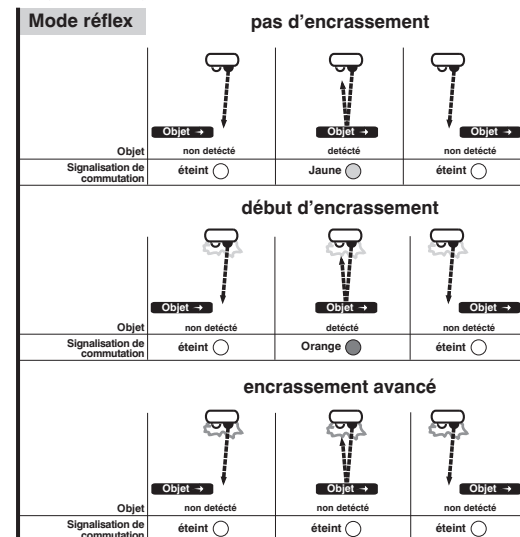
Mode réflex

pas d'encrassement

| | Objet → | Objet → | Objet → |
|---|---|---|---|
| Objet | non detecté | detecté | non detecté |
| Signalisation de commutation | éteint | Jaune | éteint |

début d'encrassement

| | Objet → | Objet → | Objet → |
|---|---|---|---|
| Objet | non detecté | detecté | non detecté |
| Signalisation de commutation | éteint | Orange | éteint |

encrassement avancé

| | Objet → | Objet → | Objet → |
|---|---|---|---|
| Objet | non detecté | non detecté | non detecté |
| Signalisation de commutation | éteint | éteint | éteint |